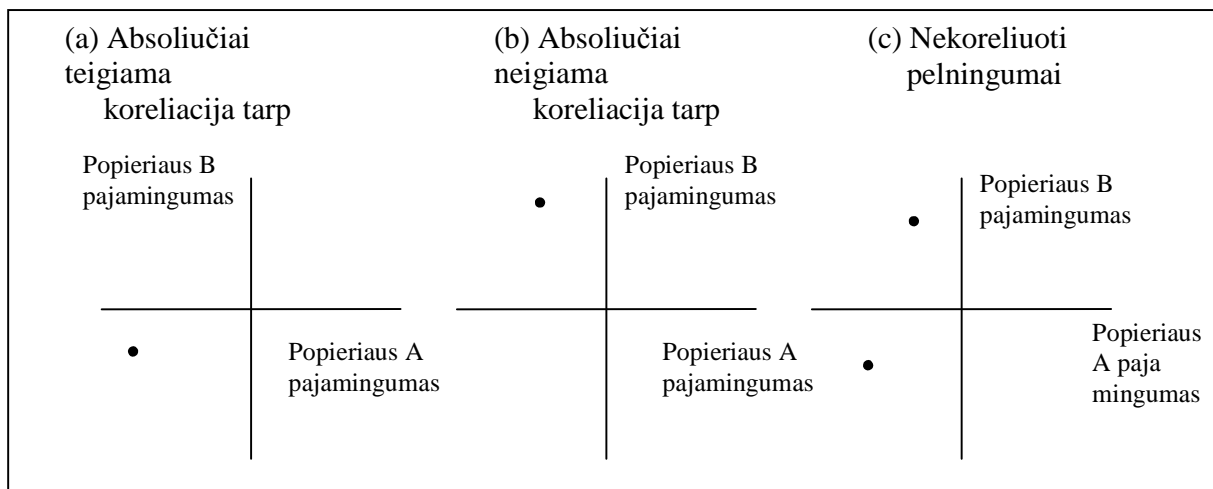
(a) Absoliučiai teigiama koreliacija tarp

(b) Absoliučiai neigiama koreliacija tarp

(c) Nekoreliuoti pelningumai

Popieriaus B pajamingumas

Popieriaus A pajamingumas

Popieriaus B pajamingumas

Popieriaus A pajamingumas

Popieriaus B pajamingumas

Popieriaus A paja mingumas